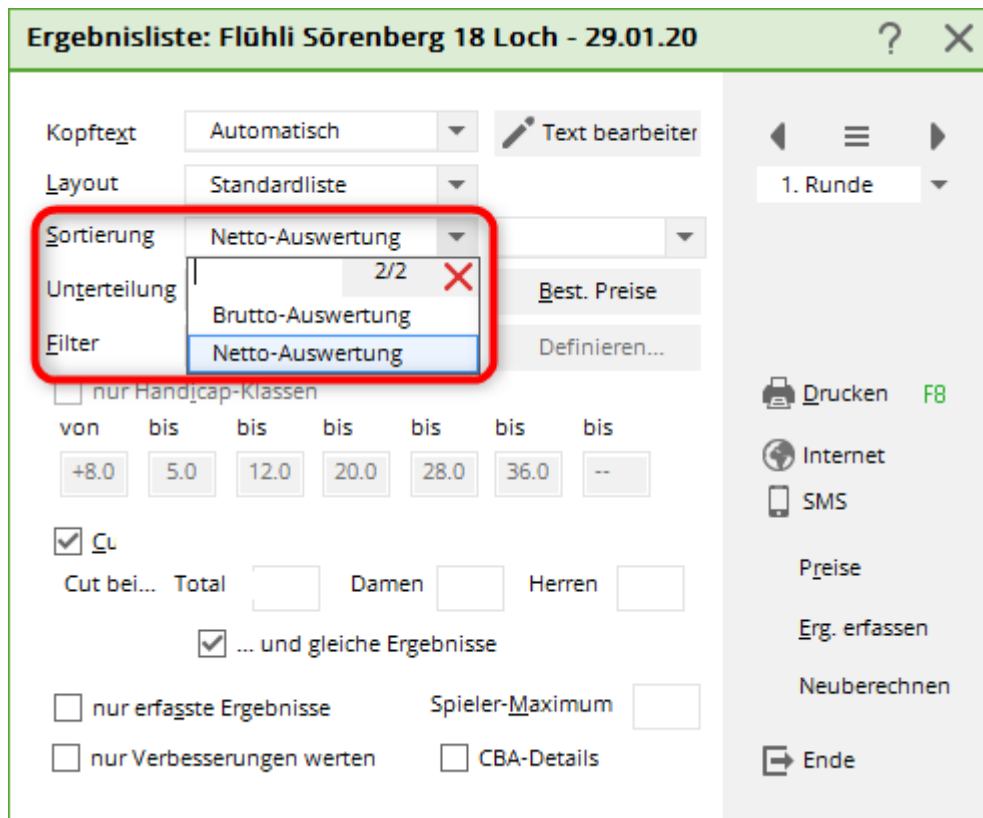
Ergebnisliste: Flühli Sörenberg 18 Loch - 29.01.20 ? ×

Kopftext Automatisch
Text bearbeiter

Layout Standardliste

Sortierung Netto-Auswertung

Unterteilung 2/2 ×
Best. Preise

Brutto-Auswertung
Filter Netto-Auswertung
Definieren...

nur Handicap-Klassen

| von | bis | bis | bis | bis | bis | bis |
|---|---|---|---|---|---|---|
| +8.0 | 5.0 | 12.0 | 20.0 | 28.0 | 36.0 | -- |

Cu

Cut bei... Total Damen Herren

... und gleiche Ergebnisse

nur erfasste Ergebnisse
Spieler-Maximum

nur Verbesserungen werten
CBA-Details

1. Runde

Drucken F8

Internet

SMS

Preise

Erg. erfassen

Neuberechnen

Ende